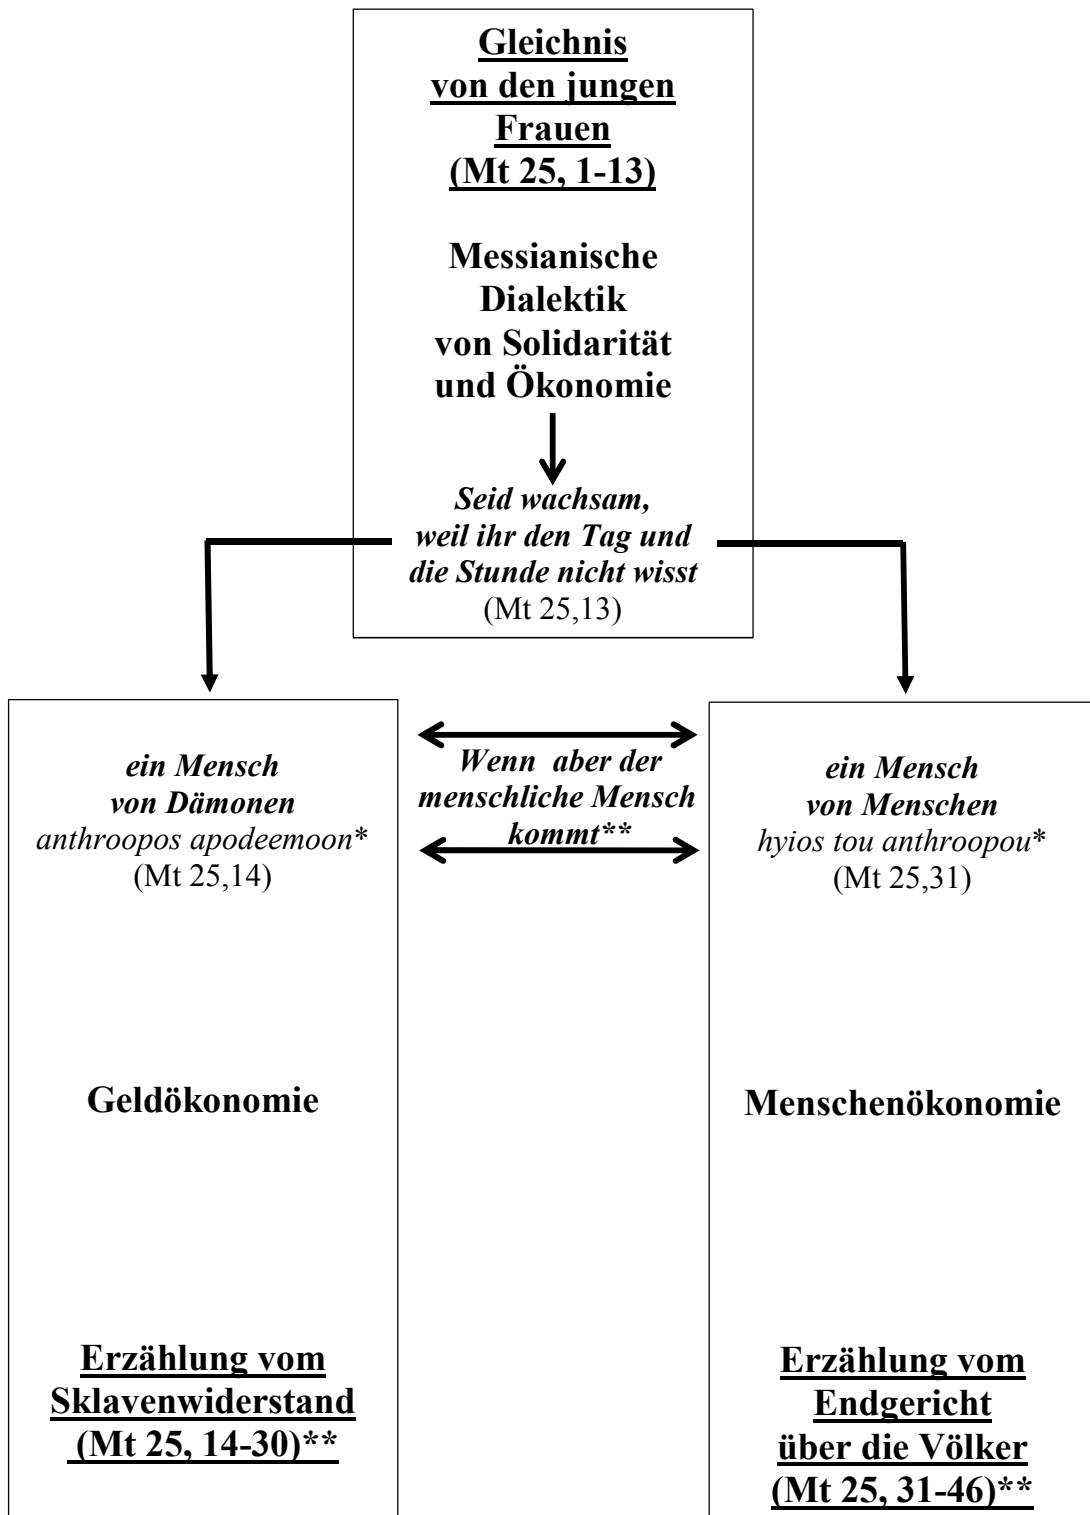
Gleichnis von den jungen Frauen (Mt 25, 1-13)

Messianische Dialektik von Solidarität und Ökonomie

Seid wachsam, weil ihr den Tag und die Stunde nicht wisst (Mt 25,13)

ein Mensch von Dämonen anthroopos apodeemoon* (Mt 25,14)

Wenn aber der menschliche Mensch kommt**

ein Mensch von Menschen hyios tou anthroopou* (Mt 25,31)

Geldökonomie

Menschenökonomie

Erzählung vom Sklavenwiderstand (Mt 25, 14-30)**

Erzählung vom Endgericht über die Völker (Mt 25, 31-46)**